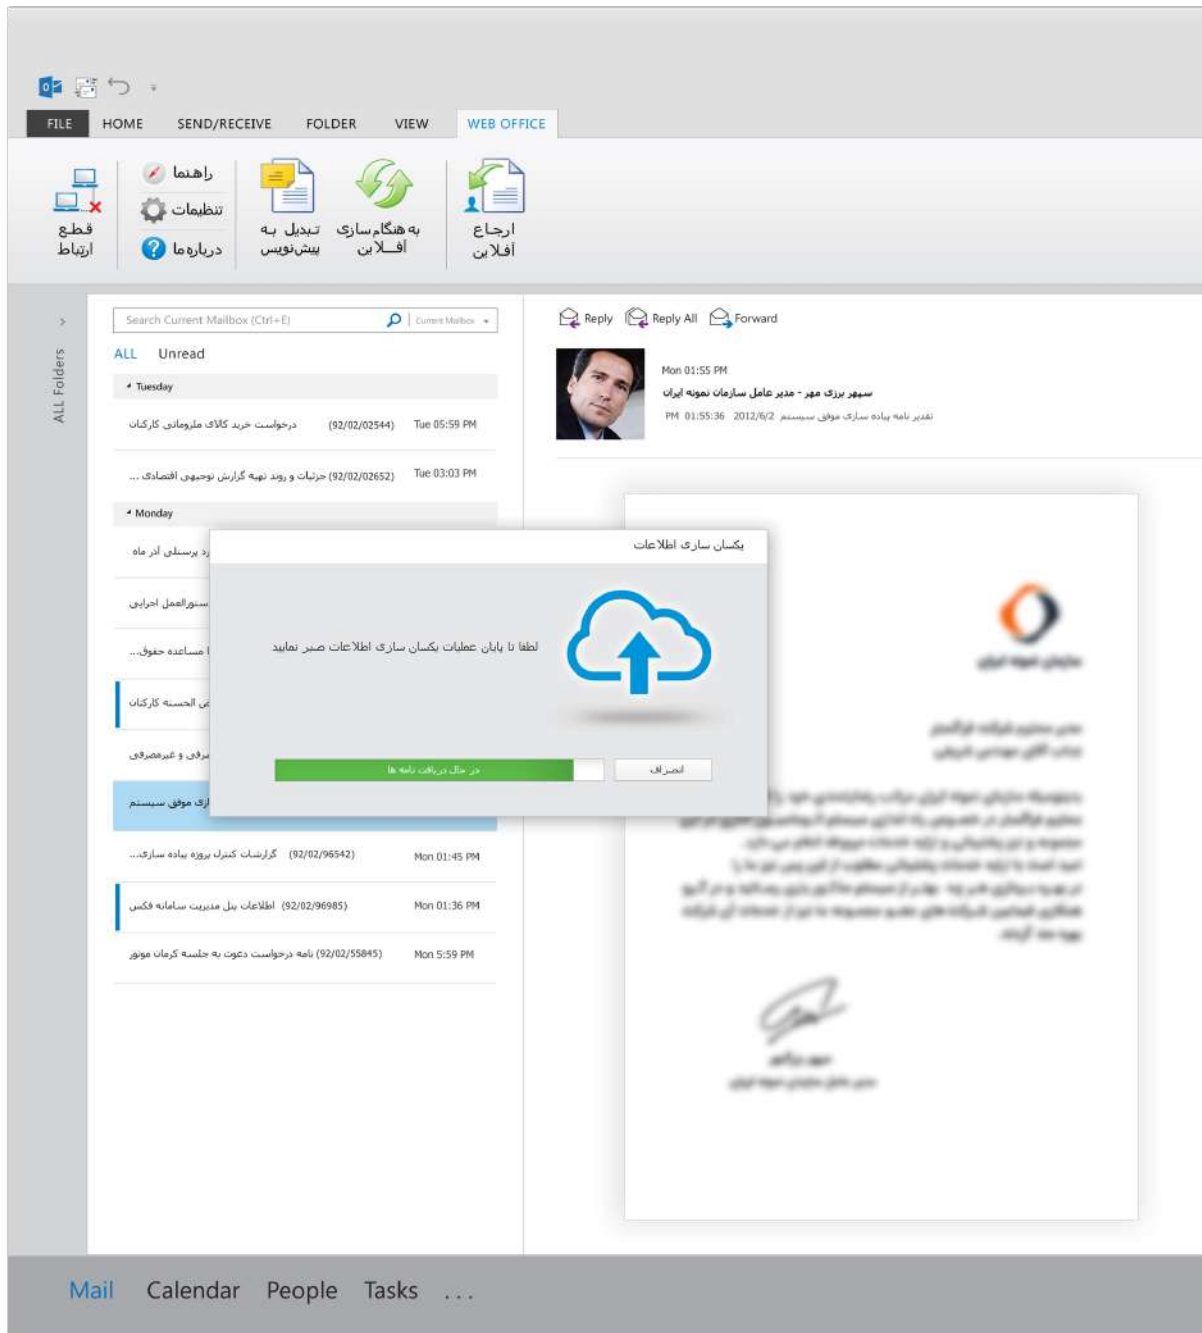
FILE HOME SEND/RECEIVE FOLDER VIEW WEB OFFICE

قطع ارتباط
راهنما
تنظیمات
درباره ما
تبدیل به پیش‌نویس
به هنگام سازی آفلاین
ارجاع آفلاین

ALL Folders

Search Current Mailbox (Ctrl+E)
Current Mailbox

ALL Unread

Tuesday
درخواست خرید کالای ملزوماتی کارکنان (92/02/02544) Tue 05:59 PM
جزئیات و روند تهیه گزارش توجیهی اقتصادی ... (92/02/02652) Tue 03:03 PM

Monday
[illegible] پرسنلی آذر ماه
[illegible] دستورالعمل اجرایی
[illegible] مساعده حقوق...
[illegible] الحسنه کارکنان
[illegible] مرفی و غیرمصرفی
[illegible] ازی موفق سیستم
گزارشات کنترل پروژه پیاده سازی... (92/02/96542) Mon 01:45 PM
اطلاعات پنل مدیریت سامانه فکس (92/02/96985) Mon 01:36 PM
نامه درخواست دعوت به جلسه کرمان موتور (92/02/55845) Mon 5:59 PM

Reply Reply All Forward

Mon 01:55 PM
سپهر برزی مهر - مدیر عامل سازمان نمونه ایران
تقدیر نامه پیاده سازی موفق سیستم 2012/6/2 PM 01:55:36

یکسان سازی اطلاعات
لطفا تا پایان عملیات یکسان سازی اطلاعات صبر نمایید
در حال دریافت نامه ها
انصراف

Mail Calendar People Tasks ...